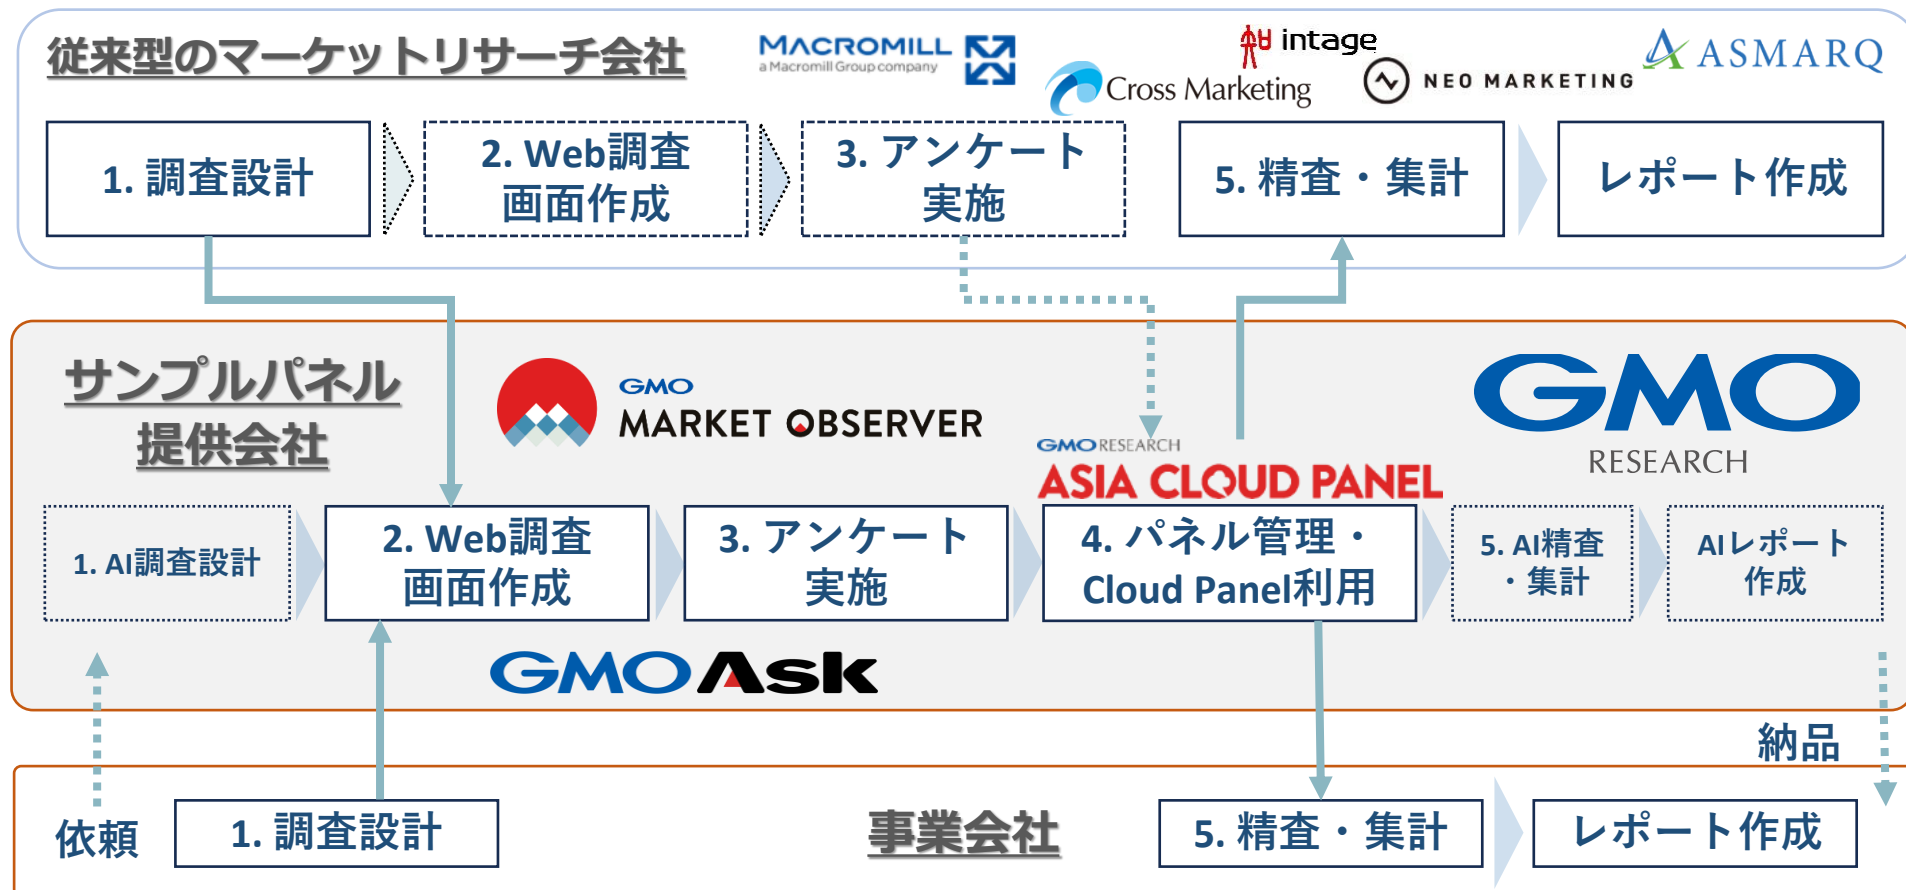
従来型のマーケットリサーチ会社

MACROMILL
a Macromill Group company

intage

Cross Marketing

NEO MARKETING

ASMARQ

1. 調査設計

2. Web調査画面作成

3. アンケート実施

5. 精査・集計

レポート作成

サンプルパネル提供会社

GMO MARKET OBSERVER

GMO RESEARCH ASIA CLOUD PANEL

GMO RESEARCH

1. AI調査設計

2. Web調査画面作成

3. アンケート実施

4. パネル管理・Cloud Panel利用

5. AI精査・集計

AIレポート作成

GMO Ask

納品

依頼

1. 調査設計

事業会社

5. 精査・集計

レポート作成